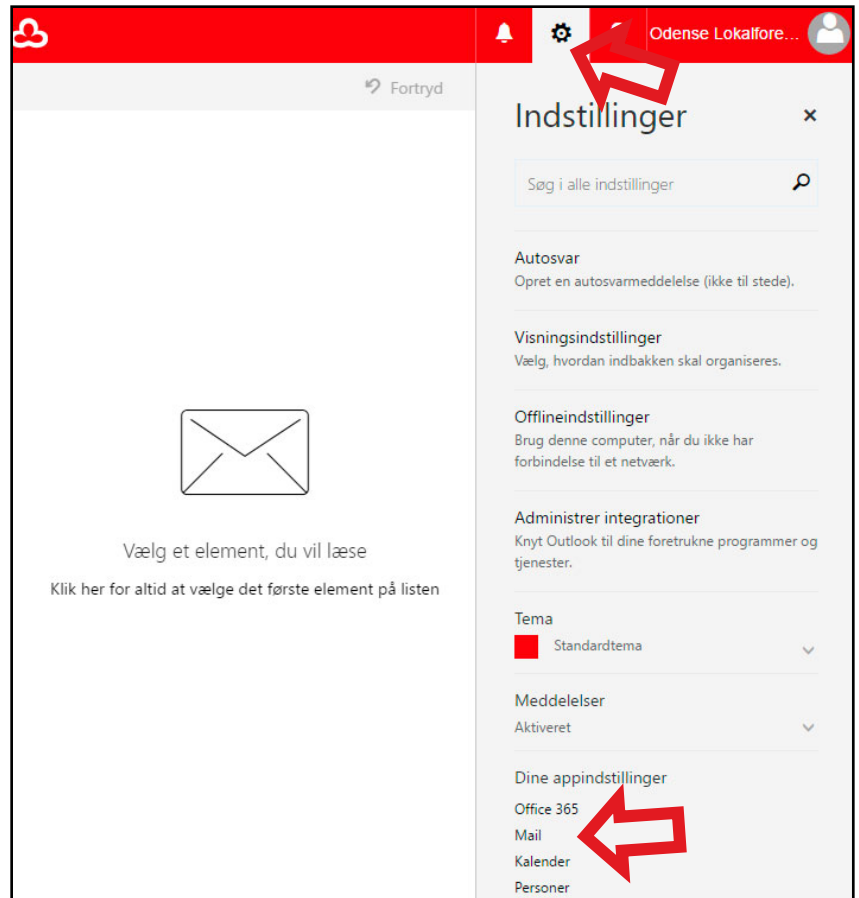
Odense Lokalfore...

Fortryd

Indstillinger

×

Søg i alle indstillinger

Autosvar
Opret en autosvarmeddelelse (ikke til stede).

Visningsindstillinger
Vælg, hvordan indbakken skal organiseres.

Offlineindstillinger
Brug denne computer, når du ikke har forbindelse til et netværk.

Administrer integrationer
Knyt Outlook til dine foretrukne programmer og tjenester.

Tema
Standardtema

Meddelelser
Aktiveret

Dine appindstillinger
Office 365
Mail
Kalender
Personer

Vælg et element, du vil læse

Klik her for altid at vælge det første element på listen